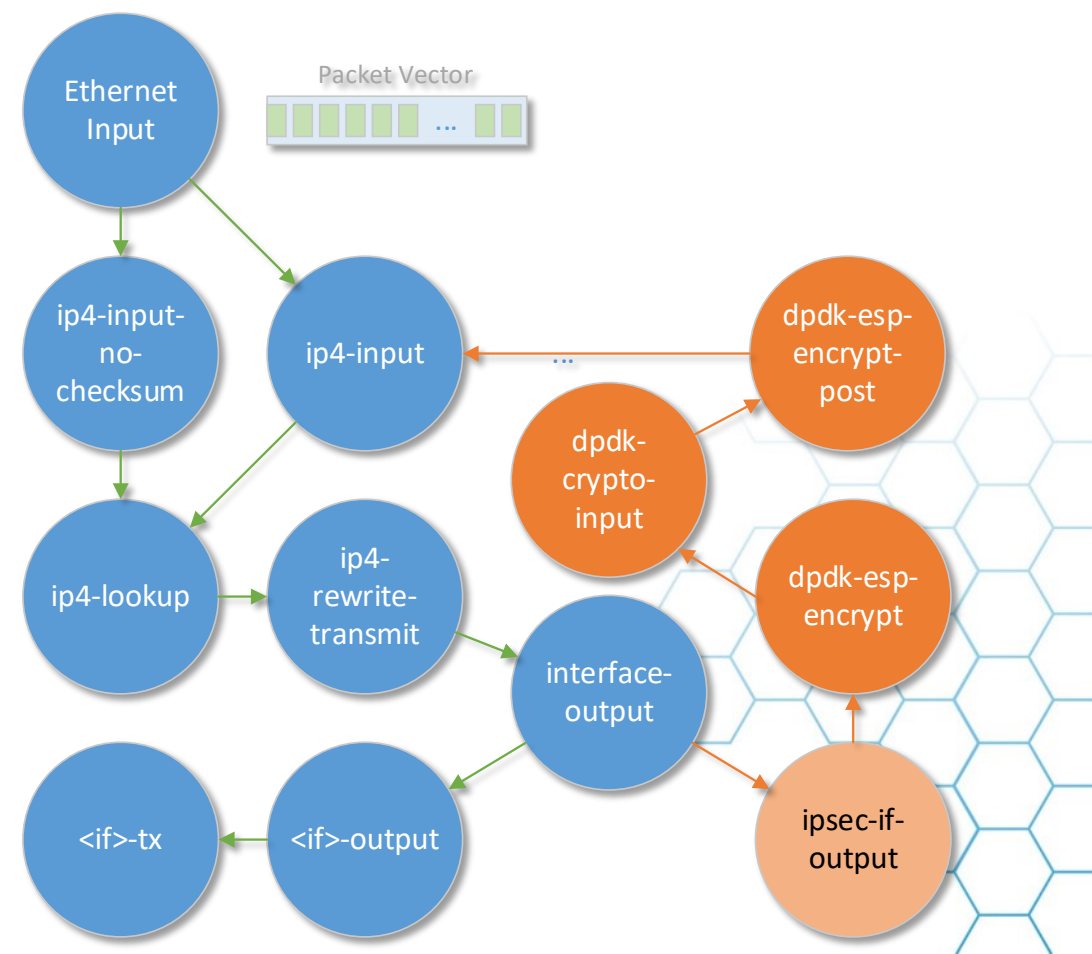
Ethernet Input

Packet Vector

...

ip4-input-no-checksum

ip4-input

...

dpdk-esp-encrypt-post

dpdk-crypto-input

ip4-lookup

ip4-rewrite-transmit

dpdk-esp-encrypt

interface-output

<if>-tx

<if>-output

ipsec-if-output